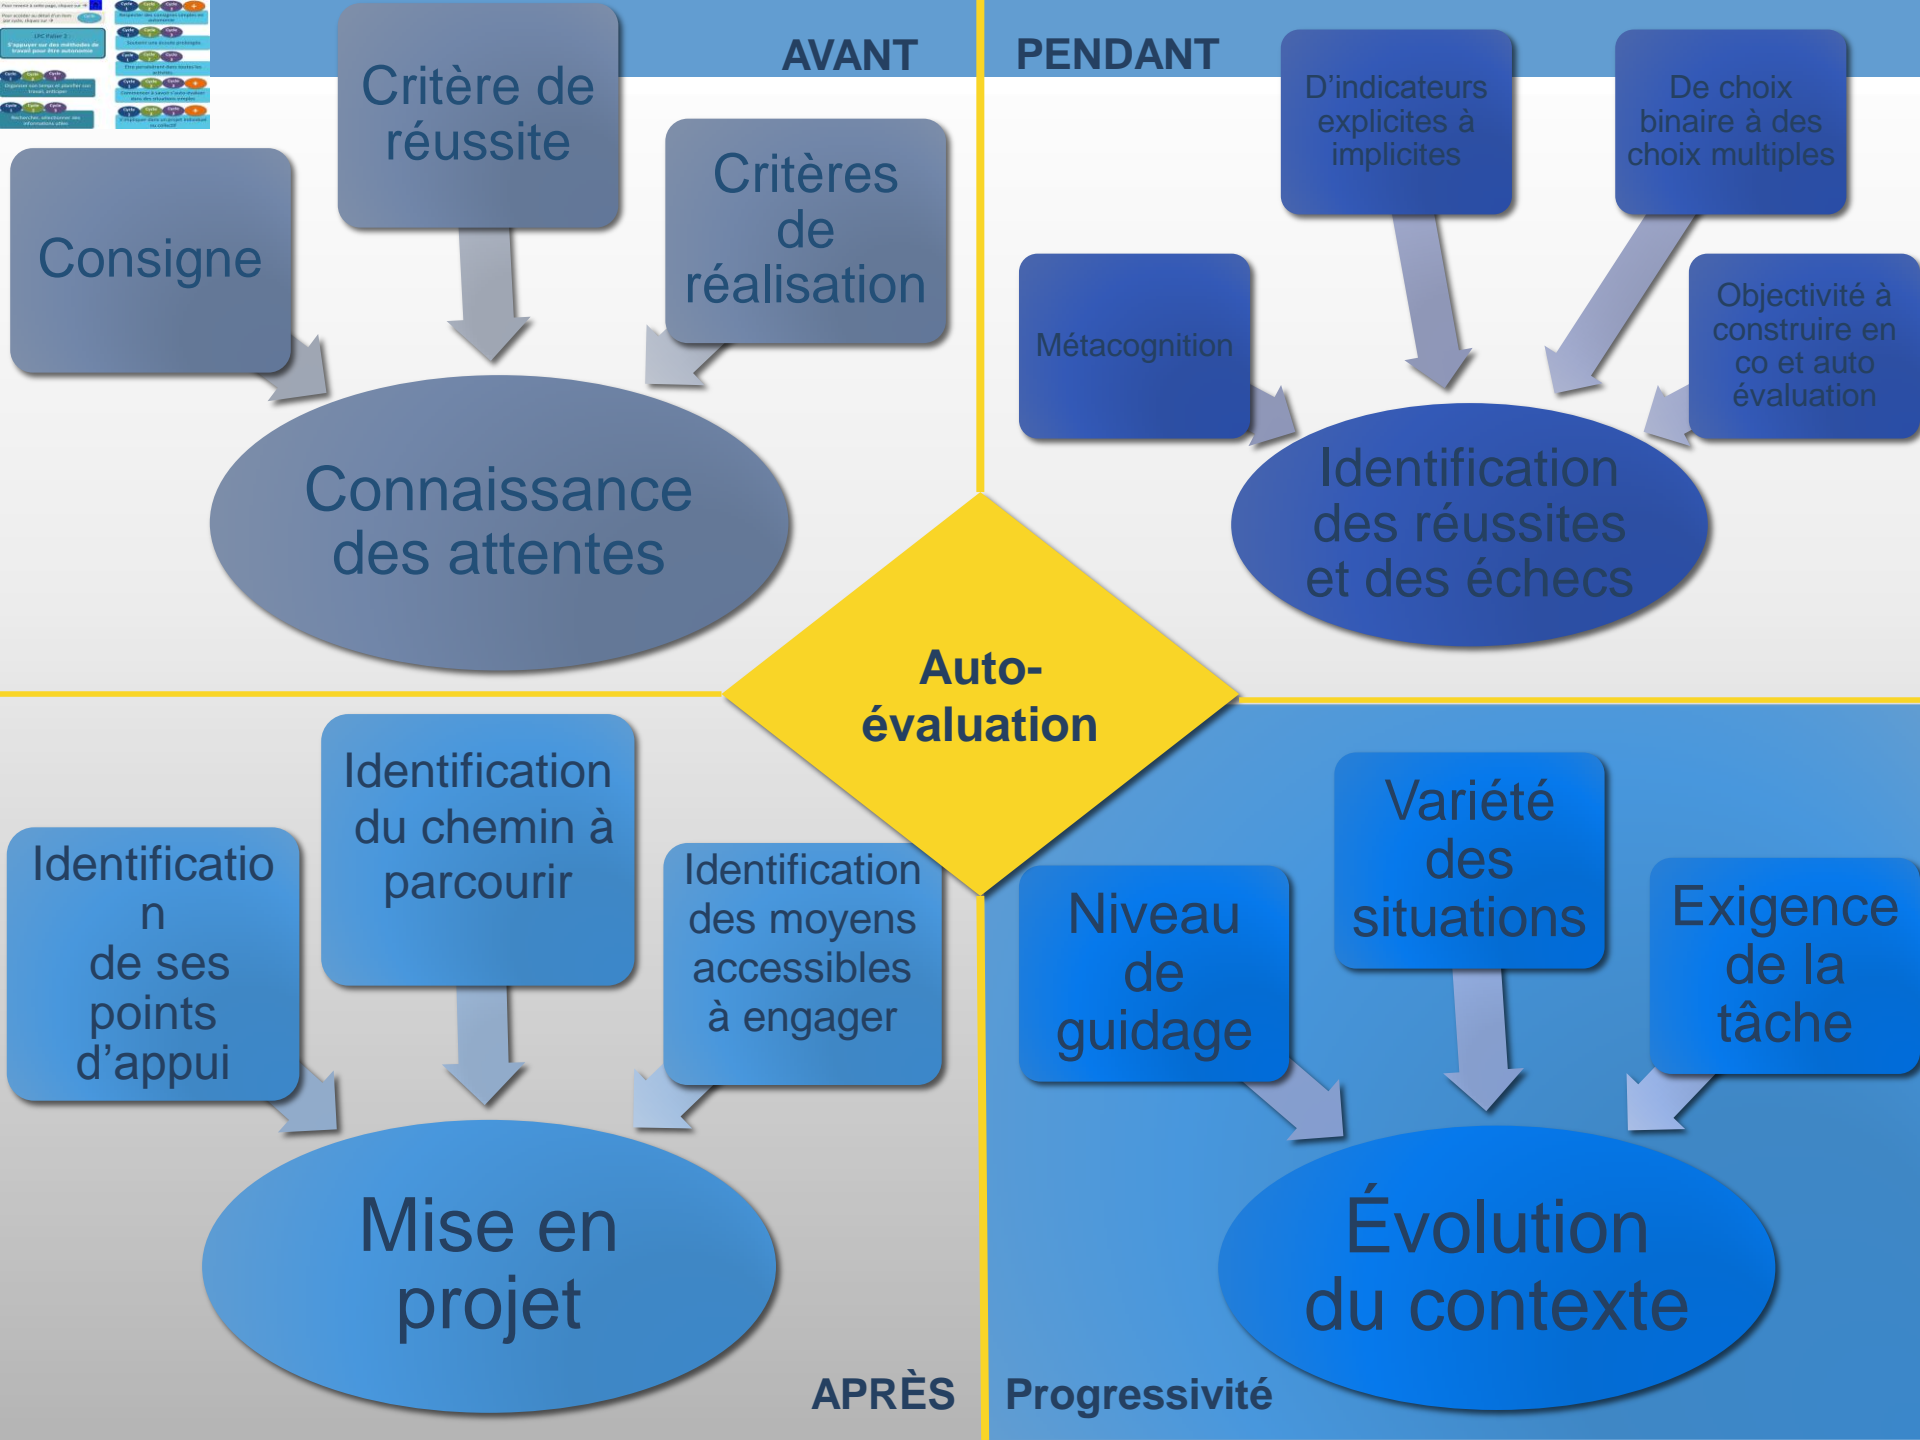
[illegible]

AVANT

Consigne

Critère de réussite

Critères de réalisation

Connaissance des attentes

PENDANT

D'indicateurs explicites à implicites

De choix binaire à des choix multiples

Métacognition

Objectivité à construire en co et auto évaluation

Identification des réussites et des échecs

Auto-évaluation

Identificatio n de ses points d'appui

Identification du chemin à parcourir

Identification des moyens accessibles à engager

Mise en projet

APRÈS

Niveau de guidage

Variété des situations

Exigence de la tâche

Évolution du contexte

Progressivité